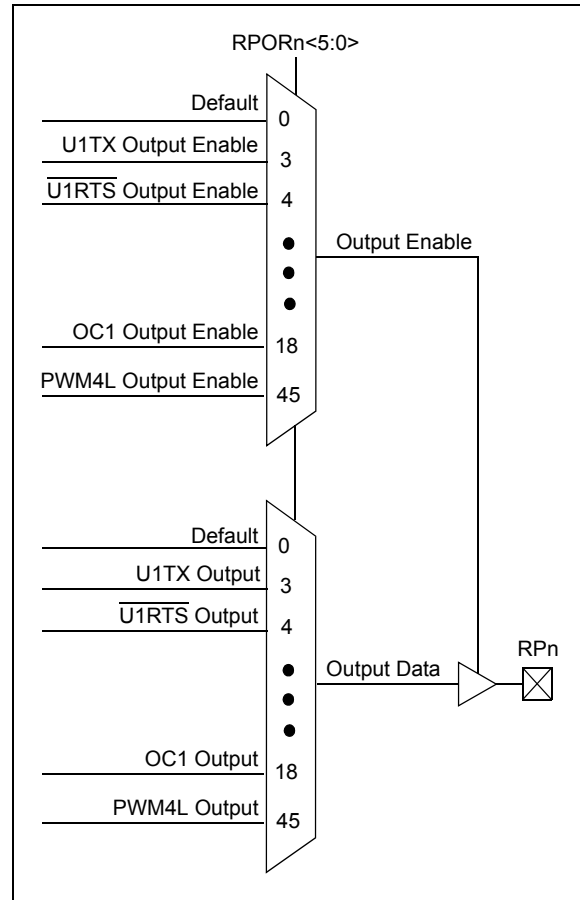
RPORn<5:0>

Default
0
U1TX Output Enable
3
$\overline{\text{U1RTS}}$ Output Enable
4
Output Enable
OC1 Output Enable
18
PWM4L Output Enable
45

Default
0
U1TX Output
3
$\overline{\text{U1RTS}}$ Output
4
Output Data
RPn
OC1 Output
18
PWM4L Output
45